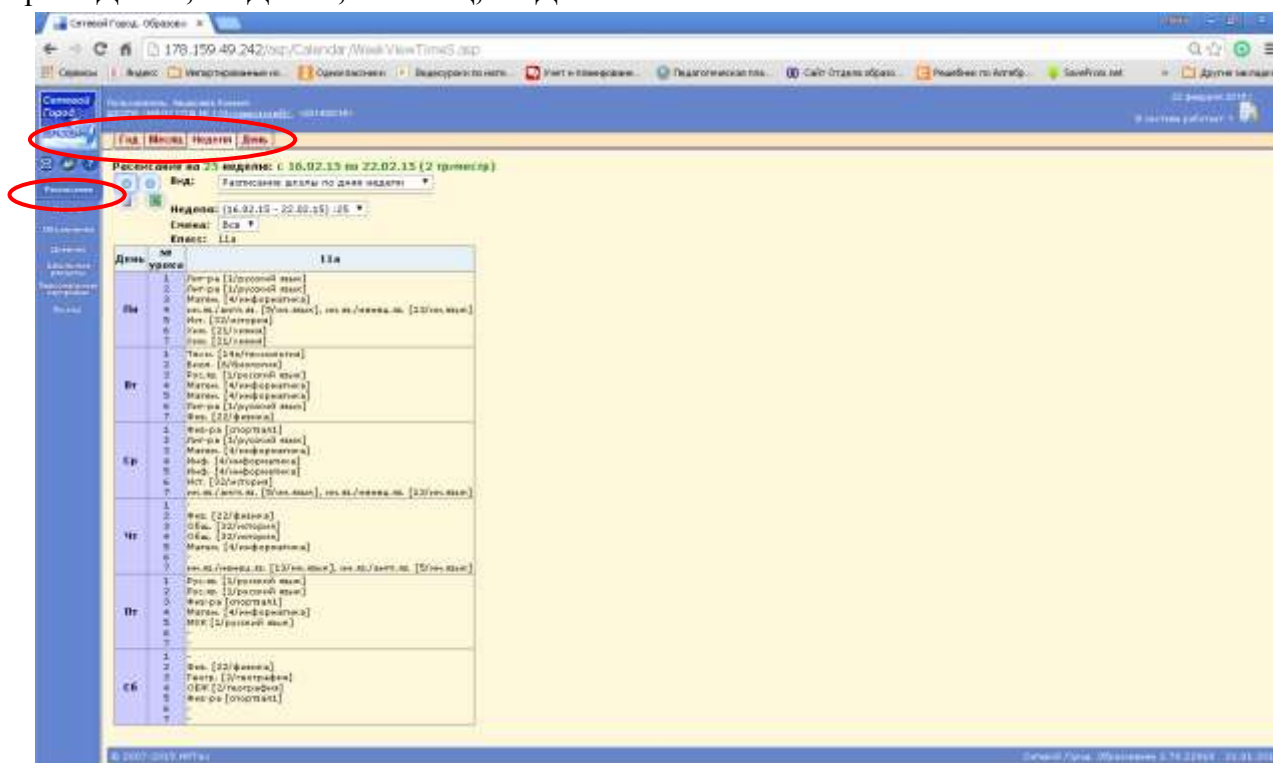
Сетевой Город. Образо... ×

178.159.49.242/asp/Calendar/WeekViewTimeS.asp

Сервисы Яндекс Импортированные из... Одноклассники Видеоуроки по нем... Учет и планирование... Педагогическая пла... Сайт Отдела образо... Решебник по Алгебр... SaveFrom.net Другие закладки

Сетевой Город

Год Месяц Неделя День

Расписание

Расписание на 25 неделю: с 16.02.15 по 22.02.15 (2 триместр)

Вид: Расписание школы по дням недели

Неделя: (16.02.15 - 22.02.15) :25

Смена: Все

Класс: 11а

| День | № урока | 11а |
|---|---|---|
| Пн | 1<br>2<br>3<br>4<br>5<br>6<br>7 | Лит-ра [1/русский язык]<br>Лит-ра [1/русский язык]<br>Матем. [4/информатика]<br>ин.яз./англ.яз. [5/ин.язык], ин.яз./немец.яз. [13/ин.язык]<br>Ист. [32/история]<br>Хим. [21/химия]<br>Хим. [21/химия] |
| Вт | 1<br>2<br>3<br>4<br>5<br>6<br>7 | Техн. [14а/технология]<br>Биол. [6/биология]<br>Рус.яз. [1/русский язык]<br>Матем. [4/информатика]<br>Матем. [4/информатика]<br>Лит-ра [1/русский язык]<br>Физ. [22/физика] |
| Ср | 1<br>2<br>3<br>4<br>5<br>6<br>7 | Физ-ра [спортзал1]<br>Лит-ра [1/русский язык]<br>Матем. [4/информатика]<br>Инф. [4/информатика]<br>Инф. [4/информатика]<br>Ист. [32/история]<br>ин.яз./англ.яз. [5/ин.язык], ин.яз./немец.яз. [13/ин.язык] |
| Чт | 1<br>2<br>3<br>4<br>5<br>6<br>7 | -<br>Физ. [22/физика]<br>Общ. [32/история]<br>Общ. [32/история]<br>Матем. [4/информатика]<br>-<br>ин.яз./немец.яз. [13/ин.язык], ин.яз./англ.яз. [5/ин.язык] |
| Пт | 1<br>2<br>3<br>4<br>5<br>6<br>7 | Рус.яз. [1/русский язык]<br>Рус.яз. [1/русский язык]<br>Физ-ра [спортзал1]<br>Матем. [4/информатика]<br>МХК [1/русский язык]<br>-<br>- |
| Сб | 1<br>2<br>3<br>4<br>5<br>6<br>7 | -<br>Физ. [22/физика]<br>Геогр. [2/география]<br>ОБЖ [2/география]<br>Физ-ра [спортзал1]<br>-<br>- |

© 2007-2015 ИРТех